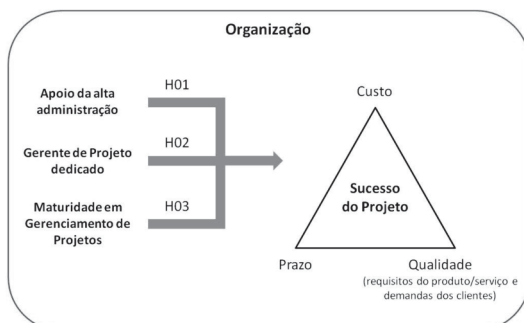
Organização

Apoio da alta administração

H01

Gerente de Projeto dedicado

H02

Maturidade em Gerenciamento de Projetos

H03

Custo

Sucesso do Projeto

Prazo

Qualidade (requisitos do produto/serviço e demandas dos clientes)